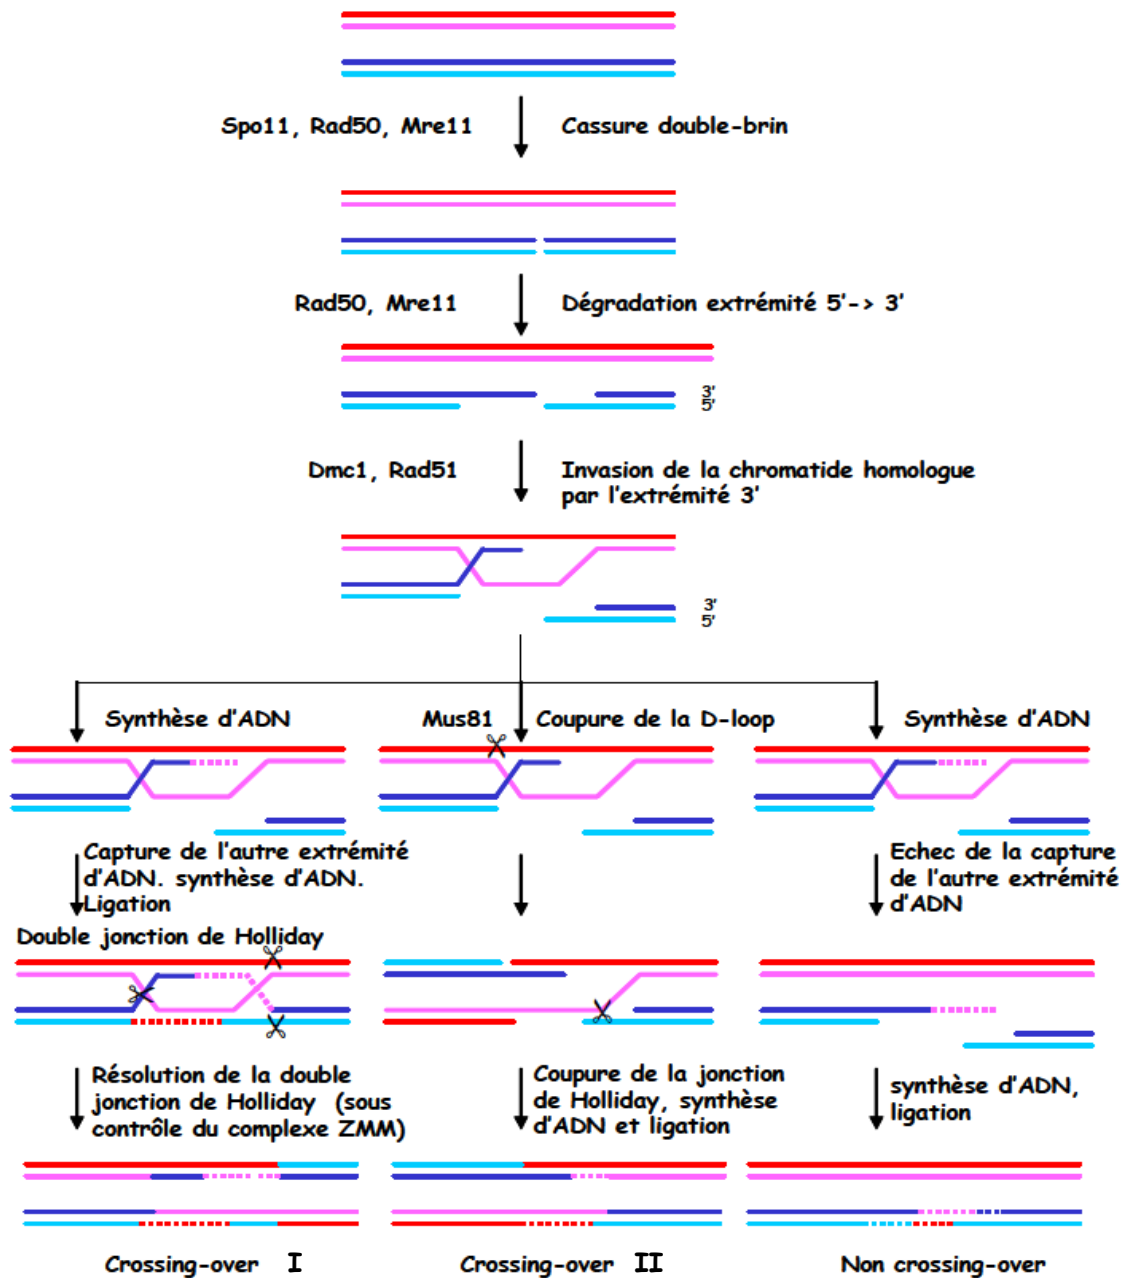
Spo11, Rad50, Mre11

Cassure double-brin

Rad50, Mre11

Dégradation extrémité 5'-> 3'

3'
5'

Dmc1, Rad51

Invasion de la chromatide homologue par l'extrémité 3'

3'
5'

Synthèse d'ADN

Mus81

Coupure de la D-loop

Synthèse d'ADN

Capture de l'autre extrémité d'ADN. synthèse d'ADN. Ligation

Echec de la capture de l'autre extrémité d'ADN

Double jonction de Holliday

Résolution de la double jonction de Holliday (sous contrôle du complexe ZMM)

Coupure de la jonction de Holliday, synthèse d'ADN et ligation

synthèse d'ADN, ligation

Crossing-over I

Crossing-over II

Non crossing-over